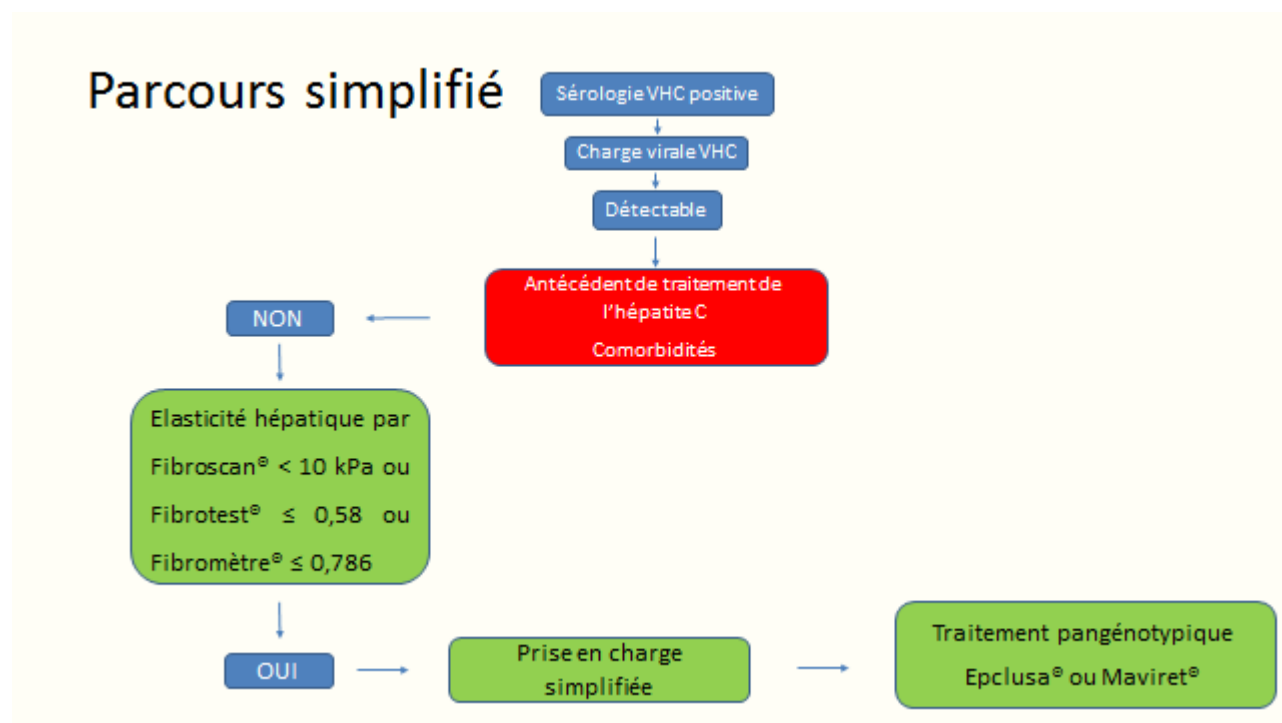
Parcours simplifié

Sérologie VHC positive

Charge virale VHC

Détectable

Antécédent de traitement de l'hépatite C

Comorbidités

NON

Elasticité hépatique par Fibroscan® < 10 kPa ou Fibrotest® ≤ 0,58 ou Fibromètre® ≤ 0,786

OUI

Prise en charge simplifiée

Traitement pangénotypique Epclusa® ou Maviret®